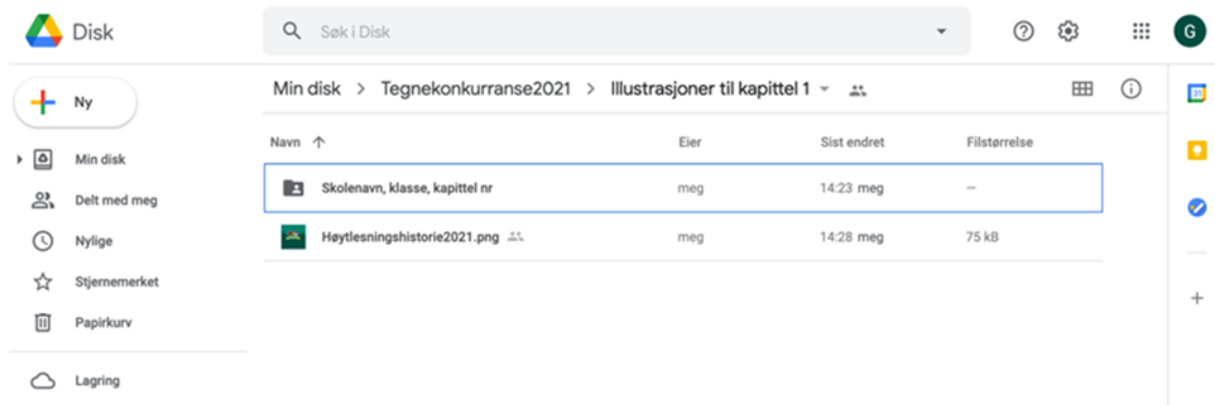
Disk

Søk i Disk

G

Ny

Min disk

Delt med meg

Nylige

Stjernemerket

Papirkurv

Lagring

Min disk > Tegnekonkurranse2021 > Illustrasjoner til kapittel 1

| Navn ↑ | Eier | Sist endret | Filstørrelse |
|---|---|---|---|
| Skolenavn, klasse, kapittel nr | meg | 14:23 meg | — |
| Høytlesningshistorie2021.png | meg | 14:28 meg | 75 kB |

31

+